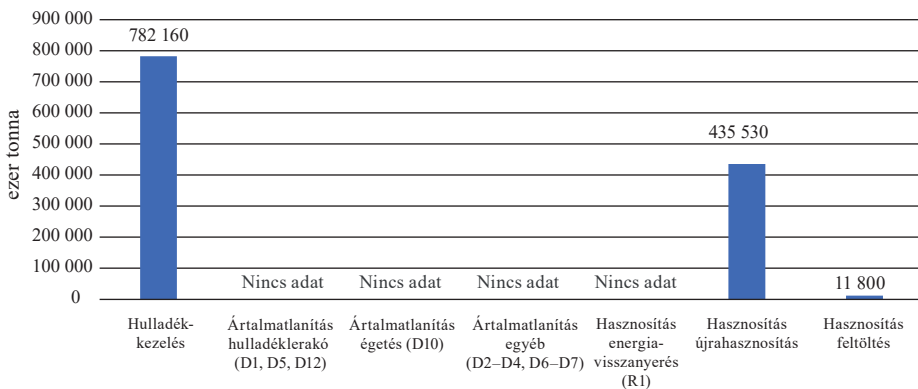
900 000
800 000
700 000
600 000
500 000
400 000
300 000
200 000
100 000
0

ezer tonna

782 160
Nincs adat
Nincs adat
Nincs adat
Nincs adat
435 530
11 800

Hulladékkezelés
Ártalmatlanítás hulladéklerakó (D1, D5, D12)
Ártalmatlanítás égetés (D10)
Ártalmatlanítás egyéb (D2–D4, D6–D7)
Hasznosítás energiavisszanyerés (R1)
Hasznosítás újrahasznosítás
Hasznosítás feltöltés